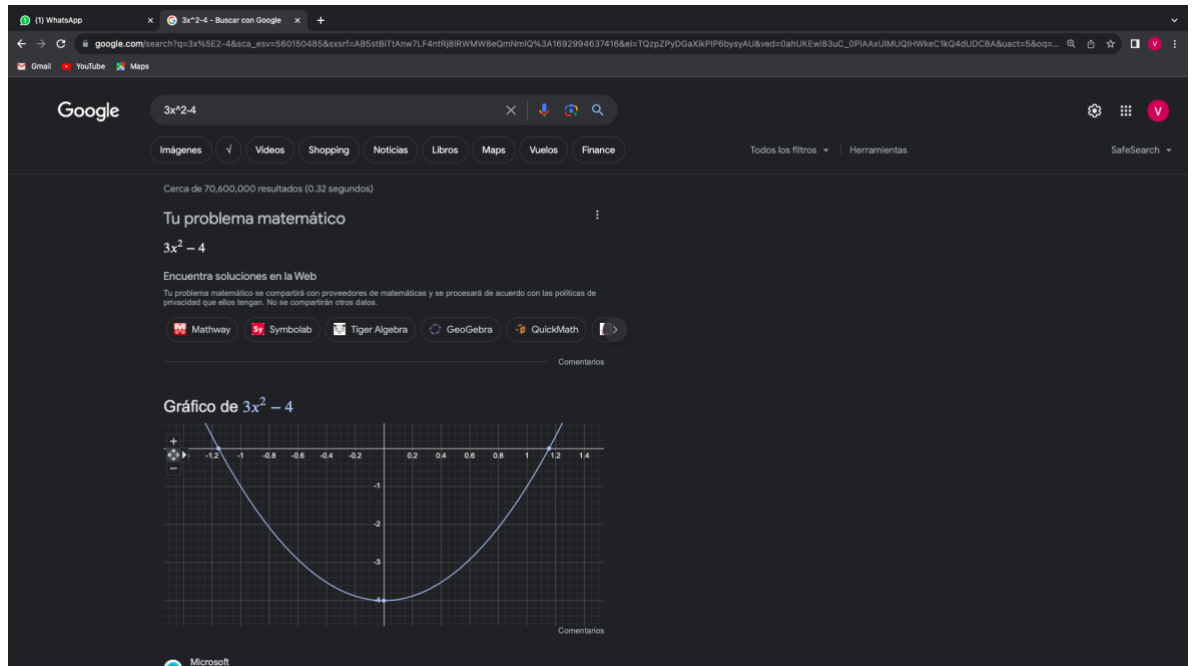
(1) WhatsApp
3x^2-4 - Buscar con Google

google.com/search?q=3x%5E2-4&sca_esv=560150485&sxsrf=AB5stBiTtAnw7LF4ntRj8lRWMW8eQmNmlQ%3A1692994637416&ei=TQzpZPyDGaXikPIP6bysyAU&ved=0ahUKEwi83uC_0PiAAxUlMUQIHWkeC1kQ4dUDCBA&uact=5&oq=...

Gmail YouTube Maps

Google

3x^2-4

Imágenes √ Videos Shopping Noticias Libros Maps Vuelos Finance

Todos los filtros Herramientas

SafeSearch

Cerca de 70,600,000 resultados (0.32 segundos)

Tu problema matemático

$3x^2 - 4$

Encuentra soluciones en la Web

Tu problema matemático se compartirá con proveedores de matemáticas y se procesará de acuerdo con las políticas de privacidad que ellos tengan. No se compartirán otros datos.

Mathway Symbolab Tiger Algebra GeoGebra QuickMath

Comentarios

Gráfico de $3x^2 - 4$

-1.2 -1 -0.8 -0.6 -0.4 -0.2 0.2 0.4 0.6 0.8 1 1.2 1.4

-1 -2 -3 -4

Comentarios

Microsoft